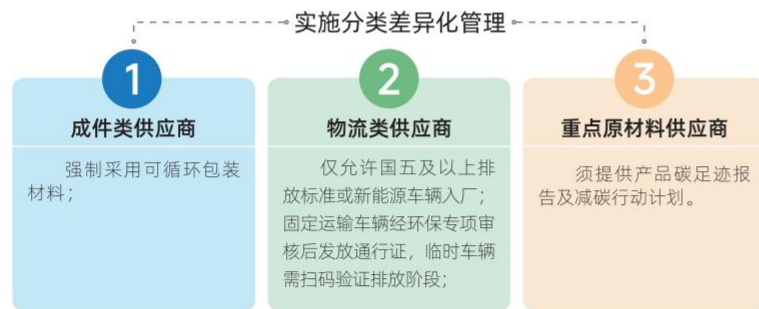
实施分类差异化管理

1
成件类供应商
强制采用可循环包装材料；

2
物流类供应商
仅允许国五及以上排放标准或新能源车辆入厂；固定运输车辆经环保专项审核后发放通行证，临时车辆需扫码验证排放阶段；

3
重点原材料供应商
须提供产品碳足迹报告及减碳行动计划。